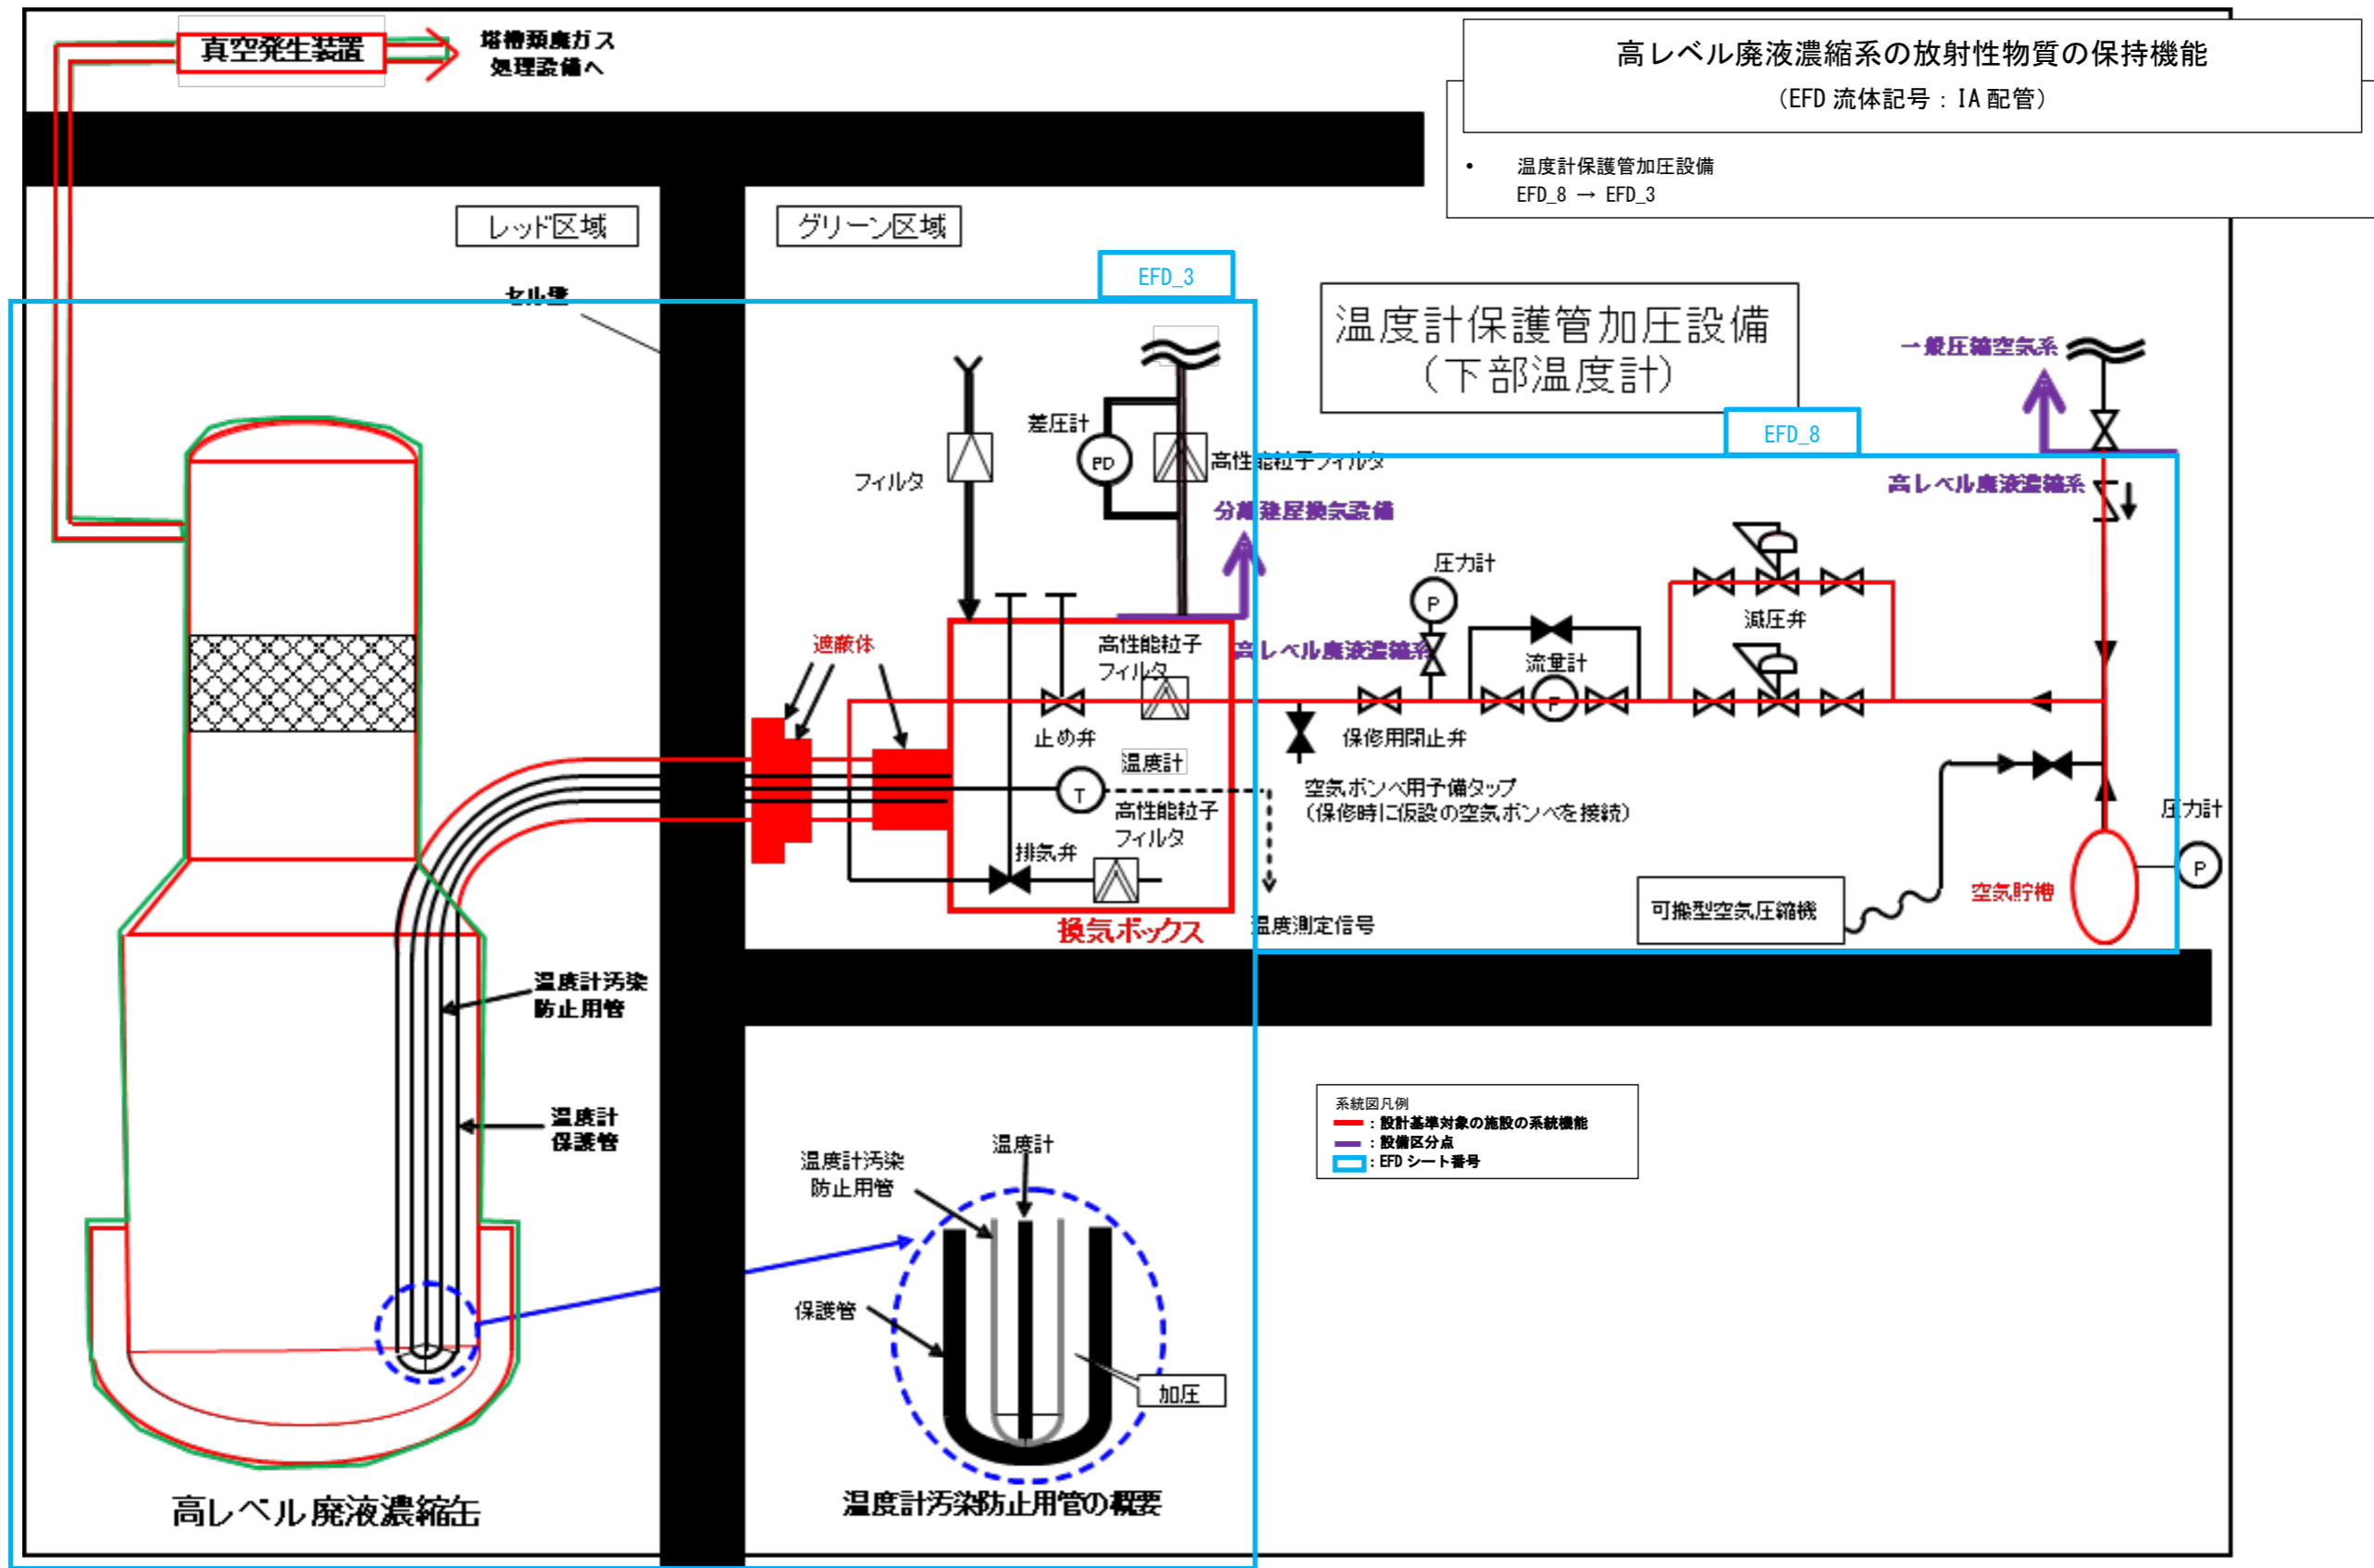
高レベル廃液濃縮系の放射性物質の保持機能
（EFD 流体記号 ： IA 配管）

• 温度計保護管加圧設備
EFD_8 → EFD_3

真空発生装置
塔槽類廃ガス処理設備へ

レッド区域
グリーン区域
EFD_3
セル壁

温度計保護管加圧設備
（下部温度計）

一般圧縮空気系
EFD_8
高レベル廃液濃縮系

差圧計
PD
高性能粒子フィルタ
フィルタ
分離建屋換気設備

圧力計
P
減圧弁
流量計
F
高性能粒子フィルタ
高レベル廃液濃縮系
遮蔽体
止め弁
温度計
T
保修用閉止弁
空気ボンベ用予備タップ
（保修時に仮設の空気ボンベを接続）
高性能粒子フィルタ
排気弁
圧力計
P
空気貯槽
可搬型空気圧縮機
換気ボックス
温度測定信号

温度計汚染防止用管
温度計保護管

系統図凡例
：設計基準対象の施設の系統機能
：設備区分点
：EFD シート番号

温度計
温度計汚染防止用管
保護管
加圧

高レベル廃液濃縮缶
温度計汚染防止用管の概要